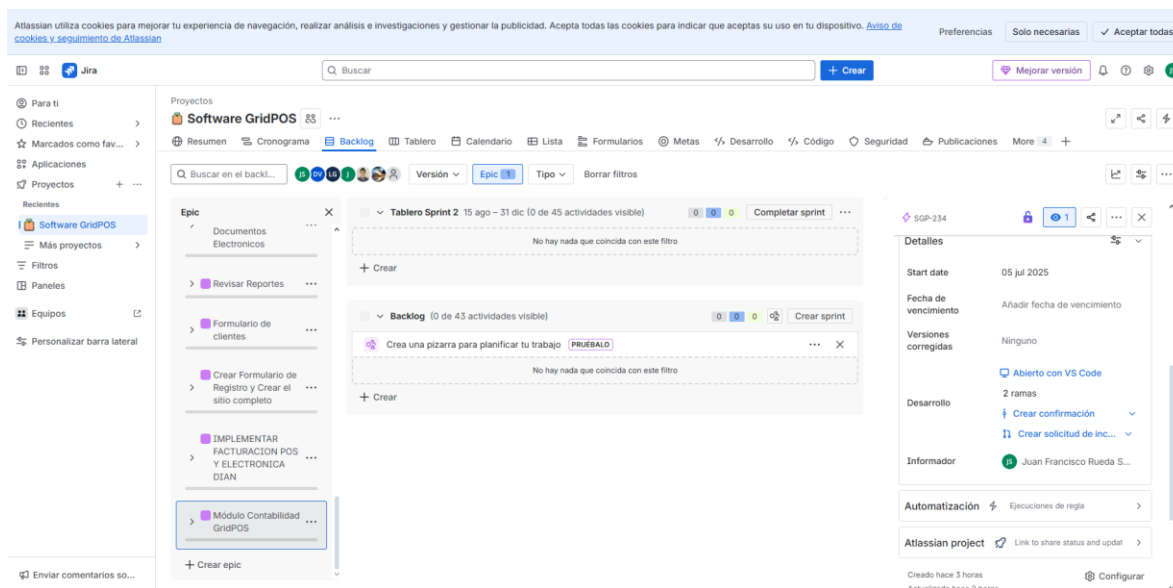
Atlassian utiliza cookies para mejorar tu experiencia de navegación, realizar análisis e investigaciones y gestionar la publicidad. Acepta todas las cookies para indicar que aceptas su uso en tu dispositivo. Aviso de cookies y seguimiento de Atlassian

Preferencias | Solo necesarias | Aceptar todas

Jira

Buscar

+ Crear

Mejorar versión

Para ti
Recientes
Marcados como fav...
Aplicaciones
Proyectos
Recientes
Software GridPOS
Más proyectos
Filtros
Paneles
Equipos
Personalizar barra lateral

Enviar comentarios so...

Proyectos
Software GridPOS

Resumen | Cronograma | Backlog | Tablero | Calendario | Lista | Formularios | Metas | Desarrollo | Código | Seguridad | Publicaciones | More 4 +

Buscar en el backl...

JS DV LG

Versión | Epic 1 | Tipo | Borrar filtros

Epic

Documentos Electronicos

Revisar Reportes

Formulario de clientes

Crear Formulario de Registro y Crear el sitio completo

IMPLEMENTAR FACTURACION POS Y ELECTRONICA DIAN

Módulo Contabilidad GridPOS

+ Crear epic

Tablero Sprint 2 15 ago – 31 dic (0 de 45 actividades visible) 0 0 0 Completar sprint

No hay nada que coincida con este filtro

+ Crear

Backlog (0 de 43 actividades visible) 0 0 0 Crear sprint

Crea una pizarra para planificar tu trabajo PRUÉBALO

No hay nada que coincida con este filtro

+ Crear

SGP-234

1

Detalles

| | |
|---|---|
| Start date | 05 jul 2025 |
| Fecha de vencimiento | Añadir fecha de vencimiento |
| Versiones corregidas | Ninguno |
| Desarrollo | Abierto con VS Code<br>2 ramas<br>Crear confirmación<br>Crear solicitud de inc... |
| Informador | JS Juan Francisco Rueda S... |

Automatización Ejecuciones de regla

Atlassian project Link to share status and updat

Creado hace 3 horas

Configurar